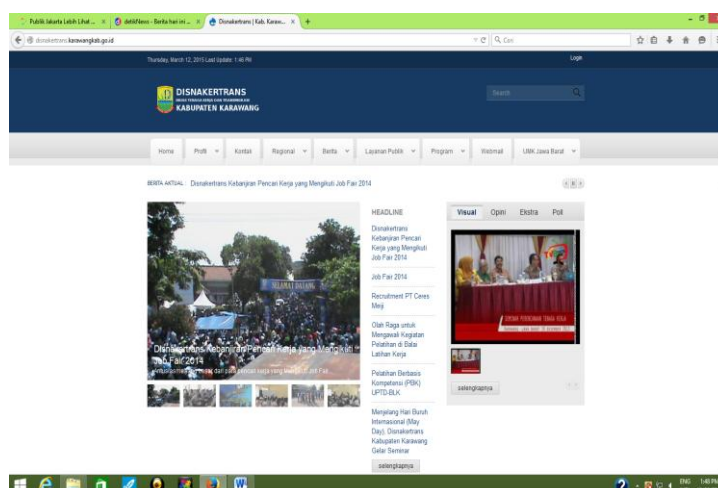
Publik Jakarta Lebih Lihat ... × detikNews - Berita hari ini ... × Disnakertrans | Kab. Karaw... × +

disnakertrans.karawangkab.go.id

Q Cari

Thursday, March 12, 2015 Last Update: 1:46 PM

Login

DISNAKERTRANS
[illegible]
KABUPATEN KARAWANG

Search

Home Profil Kontak Regional Berita Layanan Publik Program Webmail UMK Jawa Barat

BERITA AKTUAL : Disnakertrans Kebanjiran Pencari Kerja yang Mengikuti Job Fair 2014

SELAMAT DATANG

Disnakertrans Kebanjiran Pencari Kerja yang Mengikuti Job Fair 2014
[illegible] dari para pencari kerja yang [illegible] Job Fair

HEADLINE

Disnakertrans Kebanjiran Pencari Kerja yang Mengikuti Job Fair 2014

Job Fair 2014

Recruitment PT Ceres Meiji

Olah Raga untuk Mengawali Kegiatan Pelatihan di Balai Latihan Kerja

Pelatihan Berbasis Kompetensi (PBK) UPTD-BLK

Menyelang Hari Buruh Internasional (May Day), Disnakertrans Kabupaten Karawang Gelar Seminar

selengkapnya

Visual Opini Ekstra Poll

selengkapnya

ENG 1:48 PM